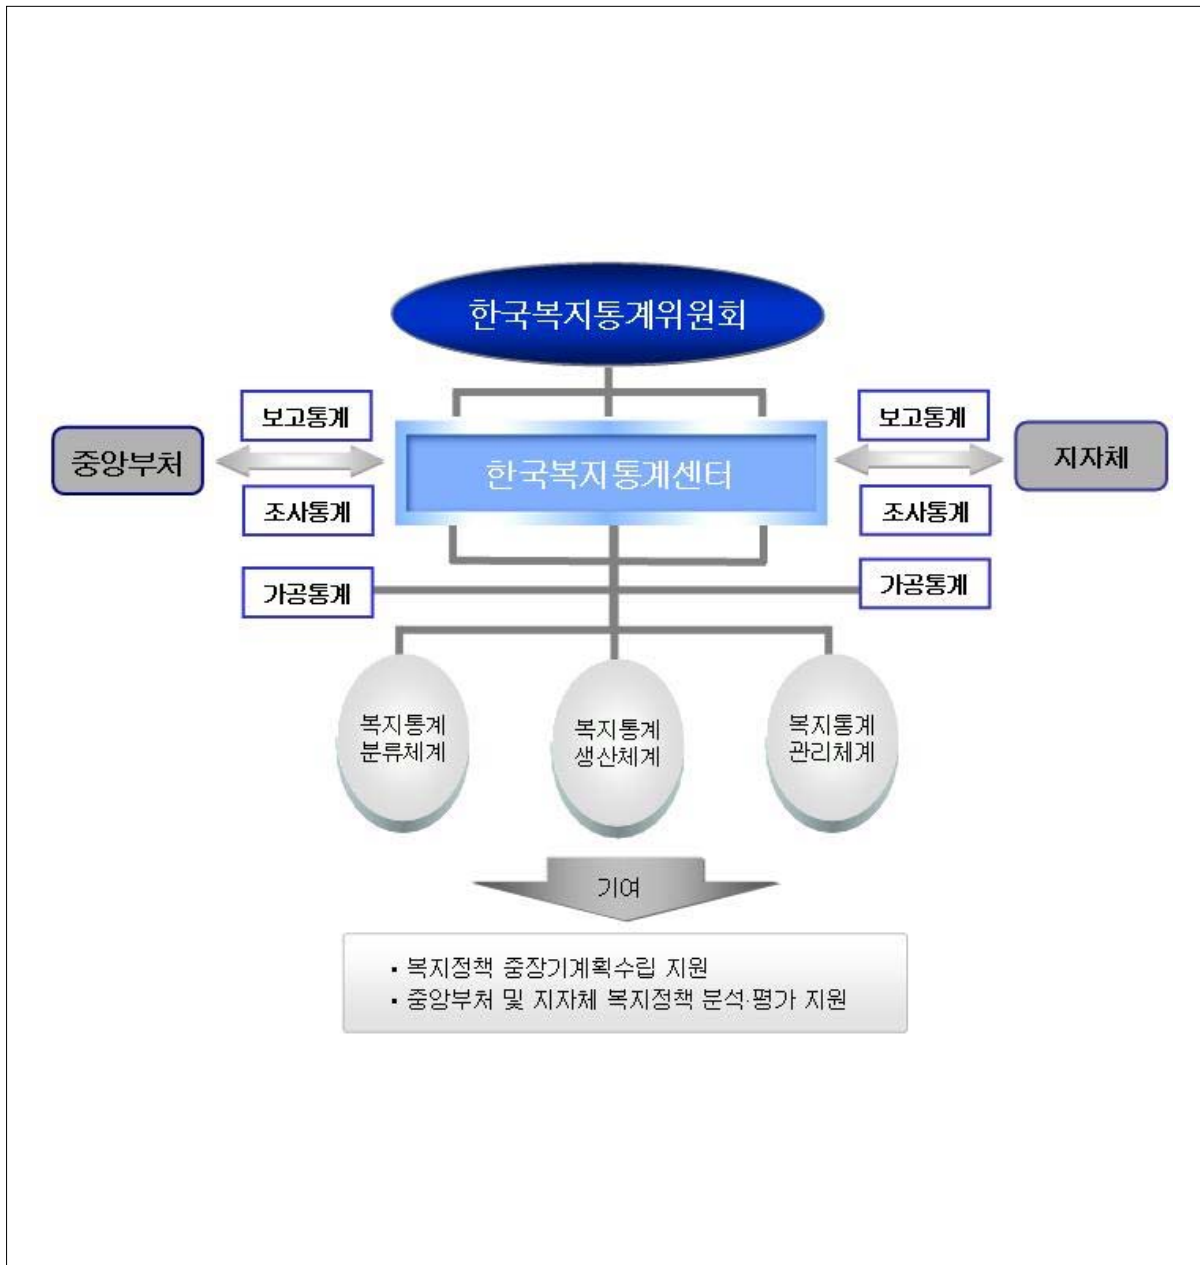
한국복지통계위원회

보고통계

중앙부처

조사통계

한국복지통계센터

보고통계

지자체

조사통계

가공통계

가공통계

복지통계
분류체계

복지통계
생산체계

복지통계
관리체계

기여

▪ 복지정책 중장기계획수립 지원
▪ 중앙부처 및 지자체 복지정책 분석·평가 지원